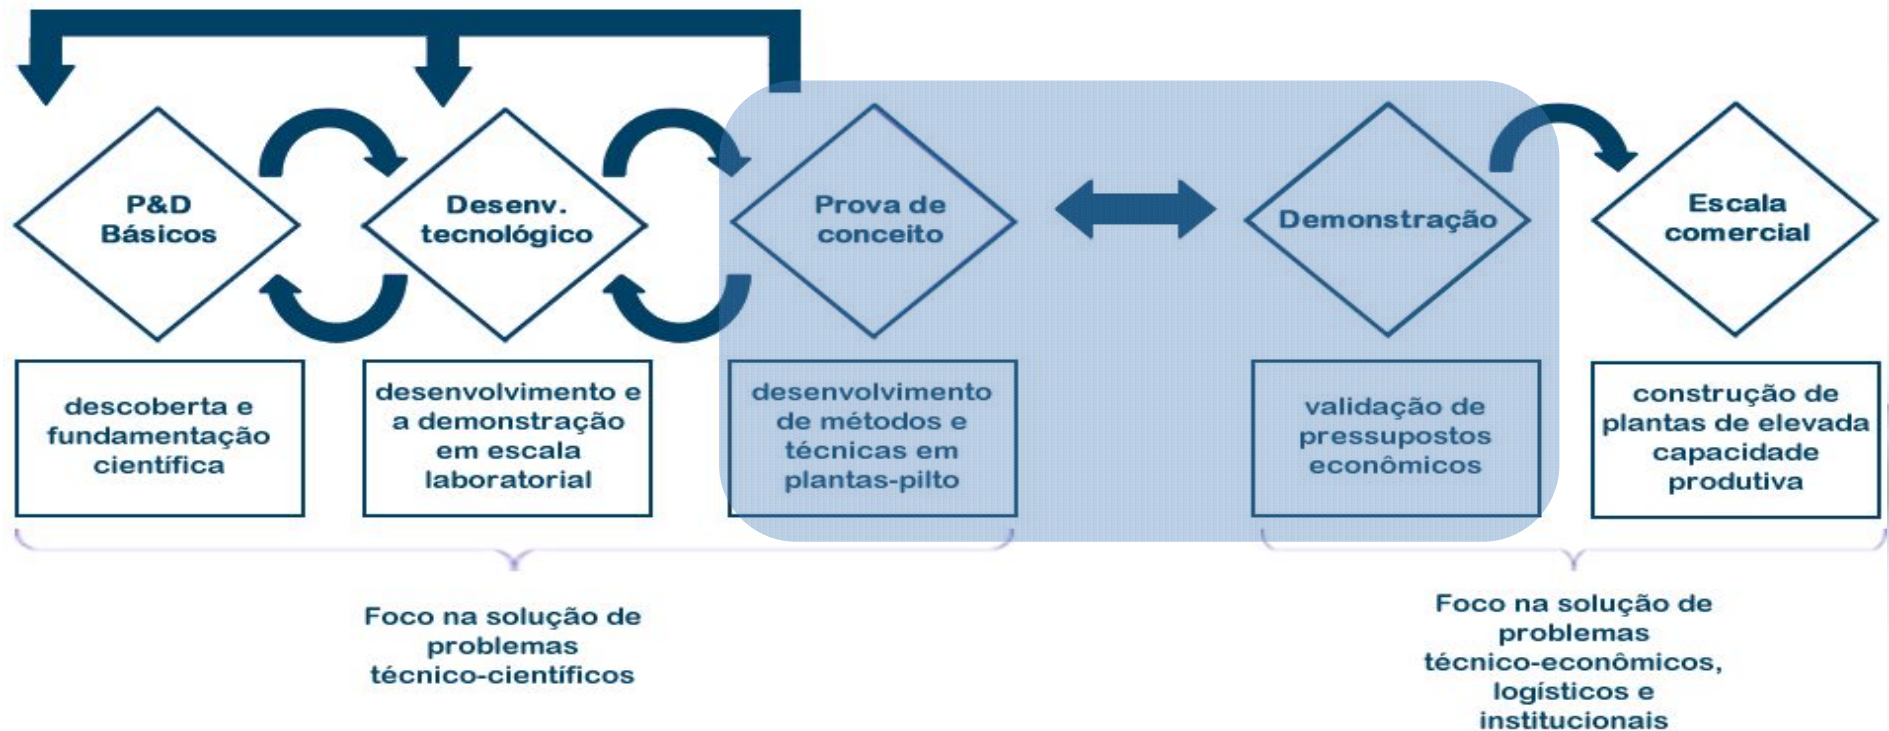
P&D Básicos

Desenv. tecnológico

Prova de conceito

Demonstração

Escala comercial

descoberta e fundamentação científica

desenvolvimento e a demonstração em escala laboratorial

desenvolvimento de métodos e técnicas em plantas-pilto

validação de pressupostos econômicos

construção de plantas de elevada capacidade produtiva

Foco na solução de problemas técnico-científicos

Foco na solução de problemas técnico-econômicos, logísticos e institucionais